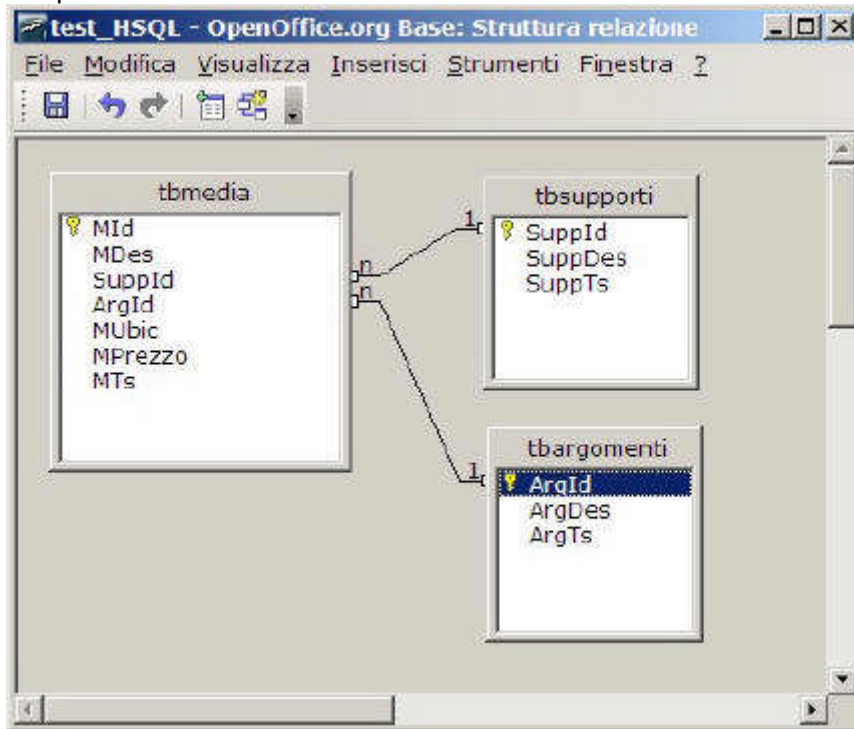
test_HSQL - OpenOffice.org Base: Struttura relazione

File Modifica Visualizza Inserisci Strumenti Finestra ?

tbmedia
MId
MDes
SuppId
ArgId
MUbic
MPrezzo
MTs

n
n
1

tbsupporti
SuppId
SuppDes
SuppTs

1

tbargomenti
ArgId
ArgDes
ArgTs